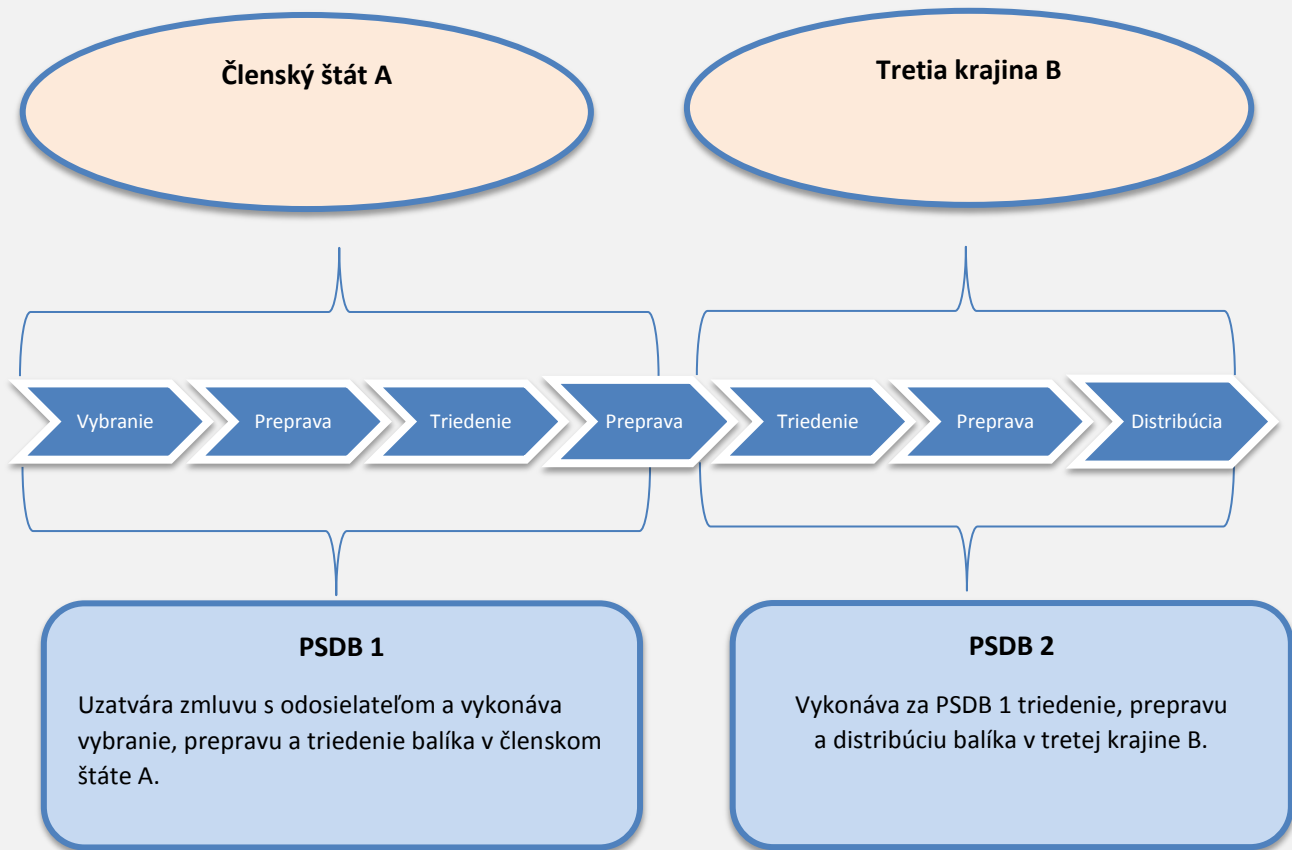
Členský štát A

Tretia krajina B

Vybranie

Preprava

Triedenie

Preprava

Triedenie

Preprava

Distribúcia

PSDB 1

Uzatvára zmluvu s odosielateľom a vykonáva vybranie, prepravu a triedenie balíka v členskom štáte A.

PSDB 2

Vykonáva za PSDB 1 triedenie, prepravu a distribúciu balíka v tretej krajine B.